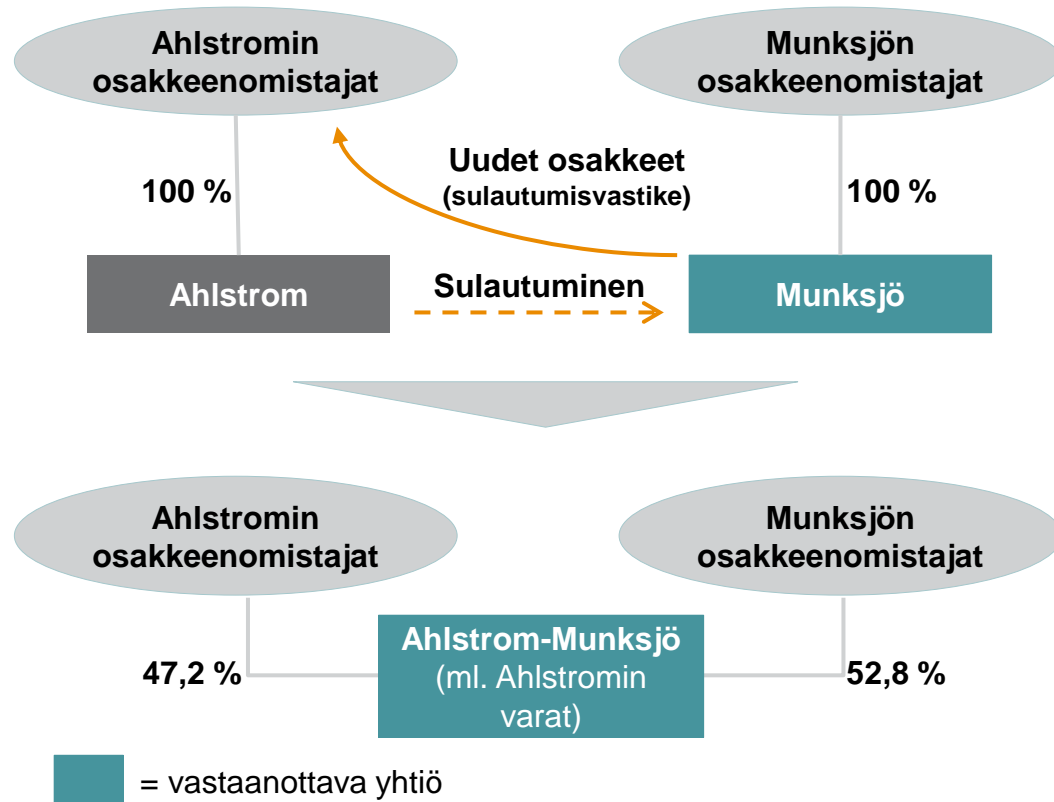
Ahlstromin osakkeenomistajat

Munksjön osakkeenomistajat

Uudet osakkeet (sulautumisvastike)

100 %

100 %

Ahlstrom

Sulautuminen

Munksjö

Ahlstromin osakkeenomistajat

Munksjön osakkeenomistajat

47,2 %

Ahlstrom-Munksjö (ml. Ahlstromin varat)

52,8 %

= vastaanottava yhtiö